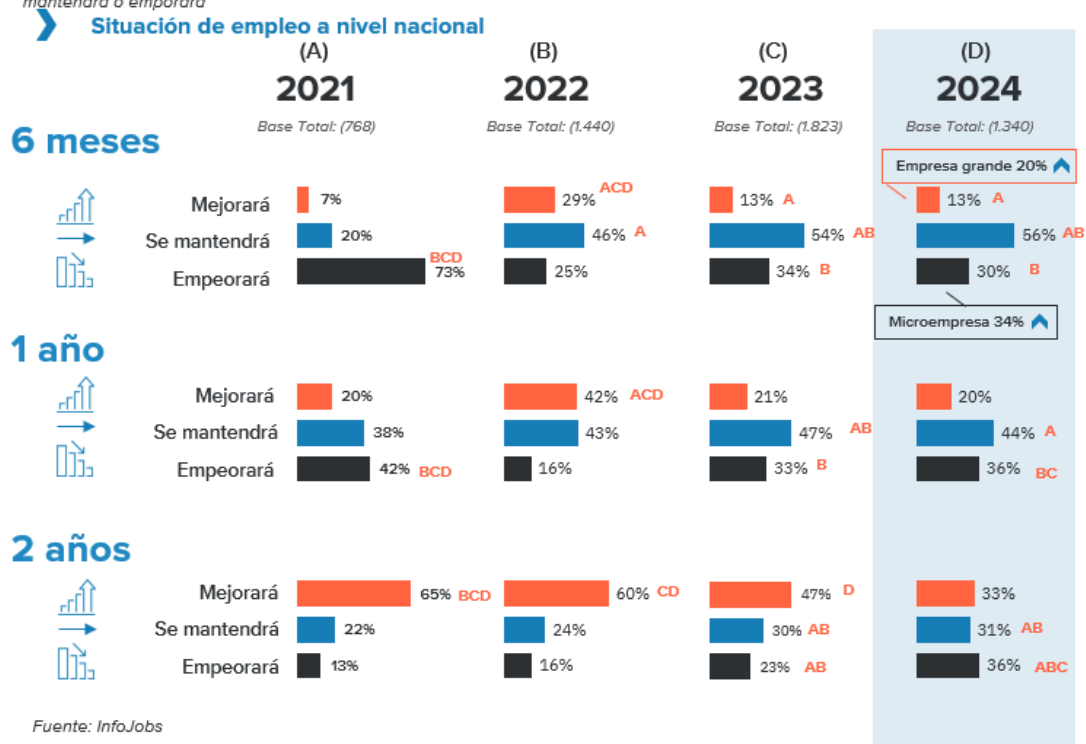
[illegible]

Situación de empleo a nivel nacional

(A) 2021 Base Total: (768)
(B) 2022 Base Total: (1.440)
(C) 2023 Base Total: (1.823)
(D) 2024 Base Total: (1.340)

6 meses

Empresa grande 20%

| | 2021 | 2022 | 2023 | 2024 |
|---|---|---|---|---|
| Mejorará | 7% | 29% ACD | 13% A | 13% A |
| Se mantendrá | 20% | 46% A | 54% AB | 56% AB |
| Empeorará | 73% BCD | 25% | 34% B | 30% B |

Microempresa 34%

1 año

| | 2021 | 2022 | 2023 | 2024 |
|---|---|---|---|---|
| Mejorará | 20% | 42% ACD | 21% | 20% |
| Se mantendrá | 38% | 43% | 47% AB | 44% A |
| Empeorará | 42% BCD | 16% | 33% B | 36% BC |

2 años

| | 2021 | 2022 | 2023 | 2024 |
|---|---|---|---|---|
| Mejorará | 65% BCD | 60% CD | 47% D | 33% |
| Se mantendrá | 22% | 24% | 30% AB | 31% AB |
| Empeorará | 13% | 16% | 23% AB | 36% ABC |

Fuente: InfoJobs